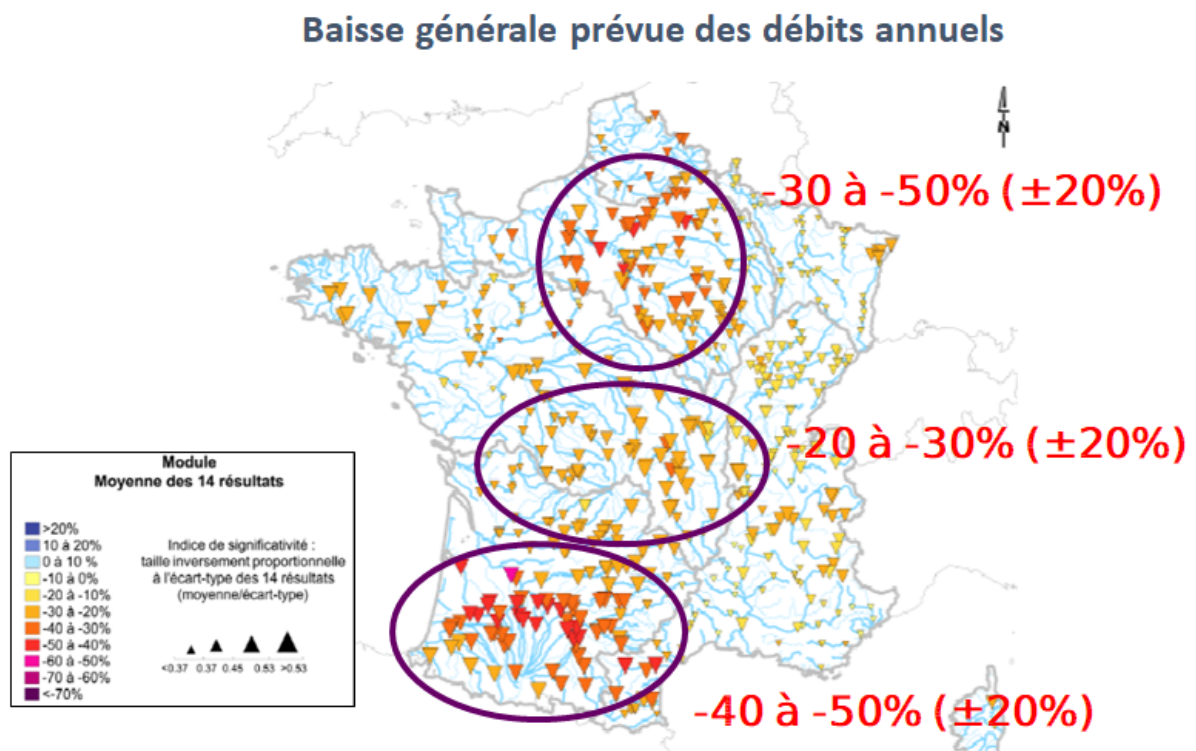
Baisse générale prévue des débits annuels

N

-30 à -50% (±20%)

-20 à -30% (±20%)

-40 à -50% (±20%)

Module
Moyenne des 14 résultats

>20%
10 à 20%
0 à 10 %
-10 à 0%
-20 à -10%
-30 à -20%
-40 à -30%
-50 à -40%
-60 à -50%
-70 à -60%
<-70%

Indice de significativité : taille inversement proportionnelle à l'écart-type des 14 résultats (moyenne/écart-type)

<0.37 0.37 0.45 0.53 >0.53